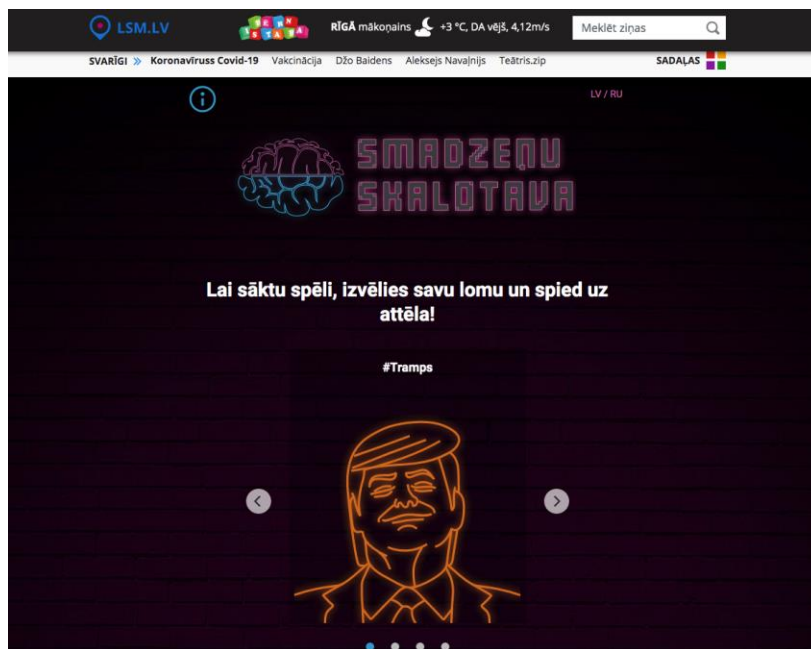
LSM.LV

BĒRNU ISTABA

RĪGĀ mākoņains +3 °C, DA vējš, 4,12m/s

Meklēt ziņas

SVARĪGI » Koronavīruss Covid-19 Vakcinācija Džo Baidens Aleksejs Navaļnijs Teātris.zip

SADAĻAS

LV / RU

SMADZEŅU SKALOTAVA

Lai sāktu spēli, izvēlies savu lomu un spied uz attēla!

#Tramps